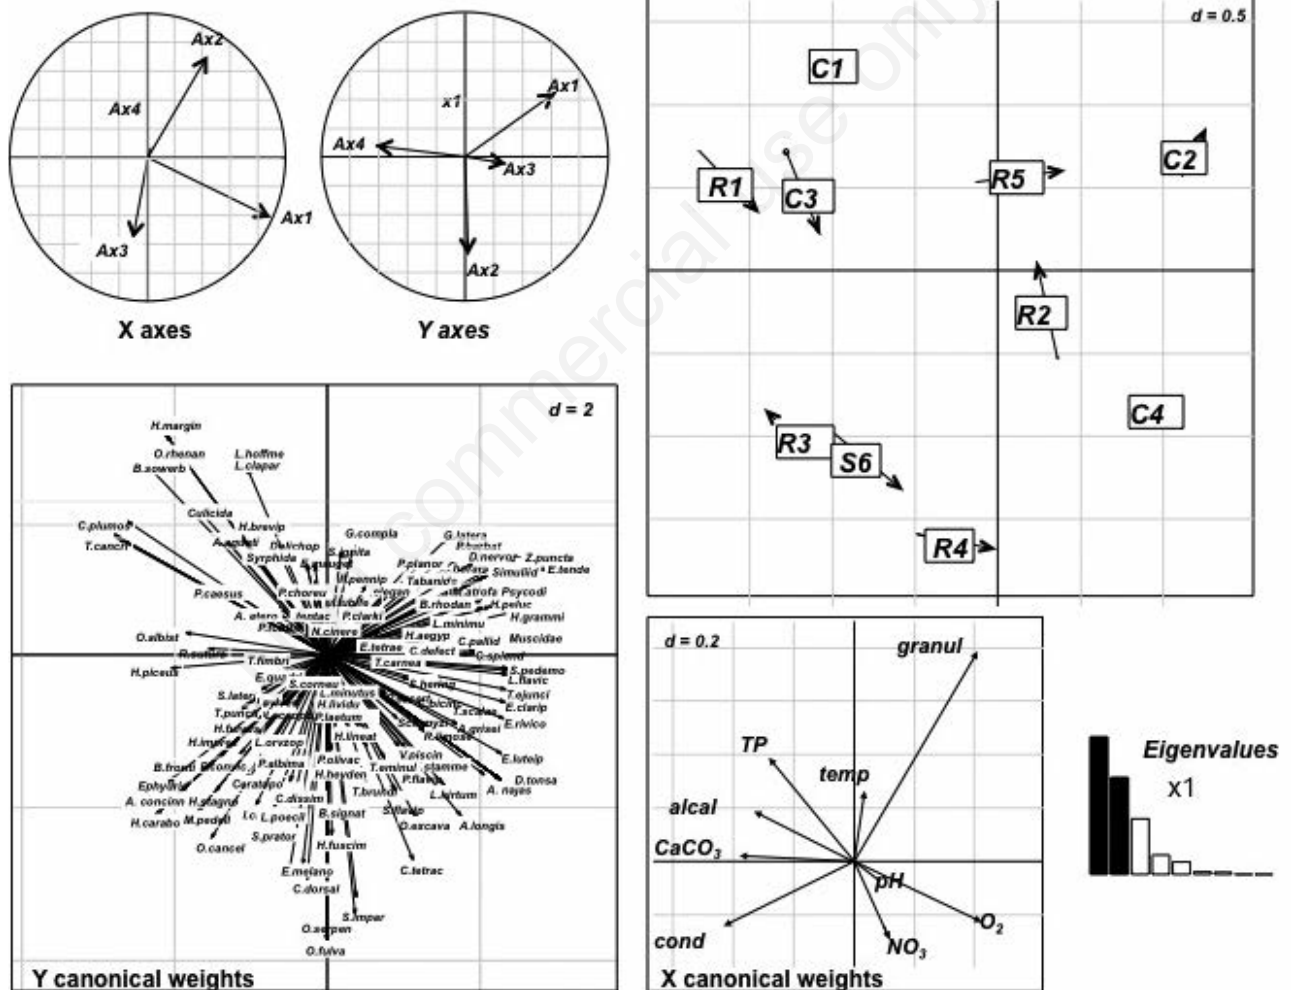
Ax2
Ax4
Ax1
Ax3
X axes

x1
Ax1
Ax4
Ax3
Ax2
Y axes

d = 0.5
C1
C2
R1
C3
R5
R2
C4
R3
S6
R4

d = 2
H.margin
O.rhenan
B.sowerb
L.hoffme
L.clapar
Culicida
H.brevip
C.plumos
T.canch
A.
Dolichop
Syrphide
G.compla
G.latera
P.planor
Tabanid
Simulid
Z.puncta
E.tende
Psycodi
P.caesus
P.choreu
H.peruc
H.gramni
A. elega
N.ciners
L.minimu
H.aegyp
C.pallid
Muscidae
O.albist
C.defect
C.splend
E.tetrac
T.carnea
H.piceus
T.fimbri
S.pedemo
L.flavic
S.latera
S.corneu
L.minutus
T.ojunci
E.clarip
T.puncta
H.lividr
P.laetum
E.rivico
H.imp
L.oryzop
H.lineat
B.franti
P.albina
P.olivac
E.luteip
Ephydri
H.heyden
T.eminul
D.tonsa
A. concinn
H.stagna
Caratopo
T.brunn
A. nayas
H.carabo
M.pedeli
C.dissim
B.signat
L.poecil
O.carcava
A.longis
O.cancel
S.prator
H.fuscim
C.tetrac
E.melano
C.dorsal
S.impar
O.serpen
O.fulva
Y canonical weights

d = 0.2
granul
TP
temp
alcal
$CaCO_3$
pH
$O_2$
cond
$NO_3$
X canonical weights

Eigenvalues
x1